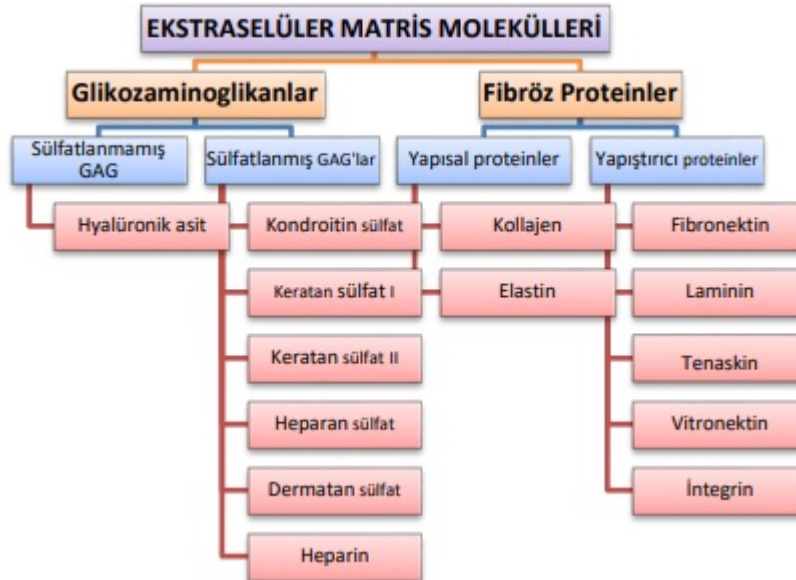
EKSTRASELÜLER MATRİS MOLEKÜLLERİ

Glikozaminoglikanlar

Fibröz Proteinler

Sülfatlanmamış GAG

Sülfatlanmış GAG'lar

Yapısal proteinler

Yapıştırıcı proteinler

Hyalüronik asit

Kondroitin sülfat

Keratan sülfat I

Keratan sülfat II

Heparan sülfat

Dermatan sülfat

Heparin

Kollajen

Elastin

Fibronektin

Laminin

Tenaskin

Vitronektin

İntegrin